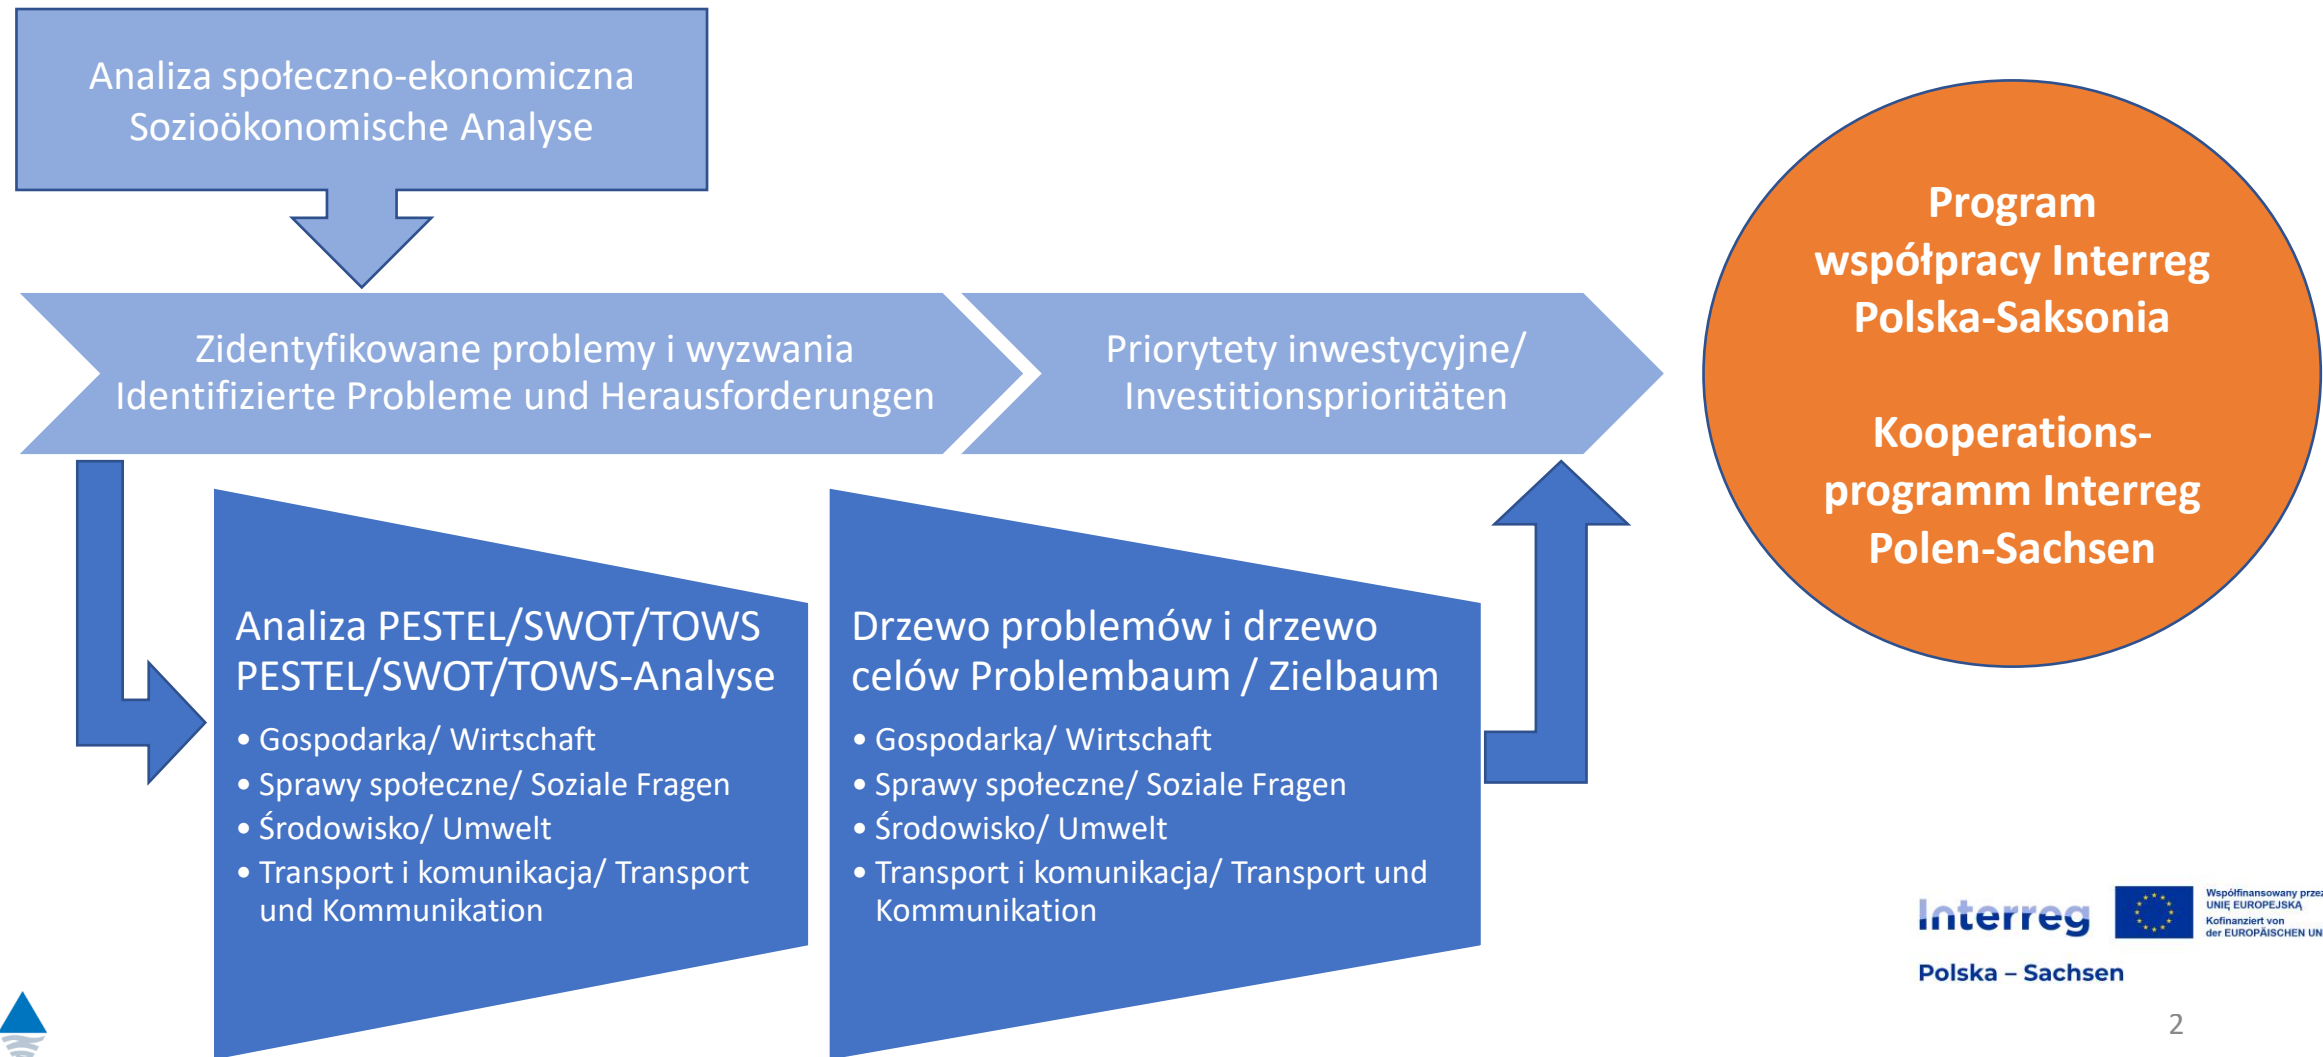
Analiza społeczno-ekonomiczna
Sozioökonomische Analyse

Zidentyfikowane problemy i wyzwania
Identifizierte Probleme und Herausforderungen

Priorytety inwestycyjne/
Investitionsprioritäten

Program współpracy Interreg Polska-Saksonia

Kooperationsprogramm Interreg Polen-Sachsen

Analiza PESTEL/SWOT/TOWS
PESTEL/SWOT/TOWS-Analyse

- Gospodarka/ Wirtschaft
- Sprawy społeczne/ Soziale Fragen
- Środowisko/ Umwelt
- Transport i komunikacja/ Transport und Kommunikation

Drzewo problemów i drzewo celów Problembaum / Zielbaum

- Gospodarka/ Wirtschaft
- Sprawy społeczne/ Soziale Fragen
- Środowisko/ Umwelt
- Transport i komunikacja/ Transport und Kommunikation

Interreg
Współfinansowany prze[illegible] UNIĘ EUROPEJSKĄ
Kofinanziert von der EUROPÄISCHEN UN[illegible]
Polska – Sachsen

2